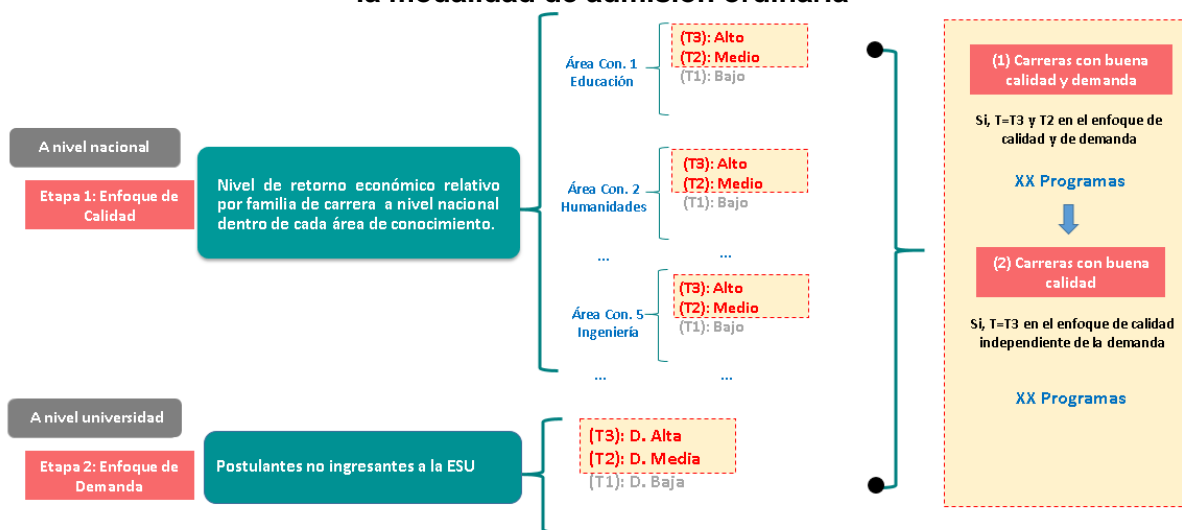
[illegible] la modalidad de admisión ordinaria

A nivel nacional

Etapa 1: Enfoque de Calidad

Nivel de retorno económico relativo por familia de carrera a nivel nacional dentro de cada área de conocimiento.

Área Con. 1 Educación

(T3): Alto
(T2): Medio
(T1): Bajo

Área Con. 2 Humanidades

(T3): Alto
(T2): Medio
(T1): Bajo

...

...

Área Con. 5 Ingeniería

(T3): Alto
(T2): Medio
(T1): Bajo

...

...

A nivel universidad

Etapa 2: Enfoque de Demanda

Postulantes no ingresantes a la ESU

(T3): D. Alta
(T2): D. Media
(T1): D. Baja

(1) Carreras con buena calidad y demanda

Si, T=T3 y T2 en el enfoque de calidad y de demanda

XX Programas

(2) Carreras con buena calidad

Si, T=T3 en el enfoque de calidad independiente de la demanda

XX Programas